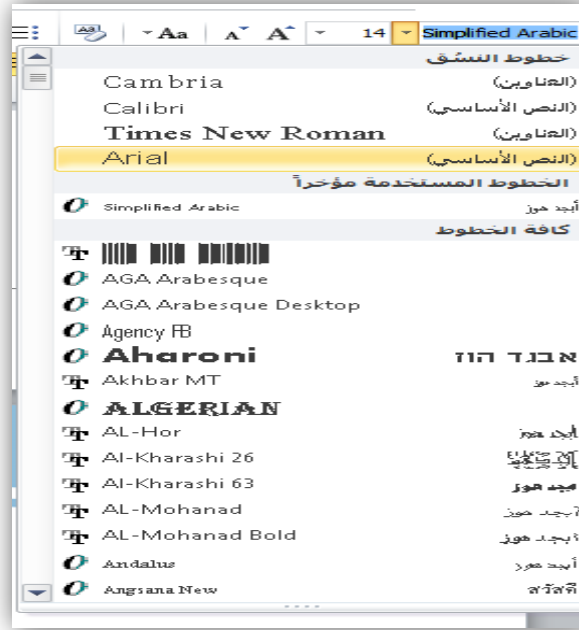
Aa A A 14 Simplified Arabic

خطوط النسّق

Cambria (العناوين)

Calibri (النص الأساسي)

Times New Roman (العناوين)

Arial (النص الأساسي)

الخطوط المستخدمة مؤخراً

Simplified Arabic أبجد هوز

كافة الخطوط

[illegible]

AGA Arabesque

AGA Arabesque Desktop

Agency FB

Aharoni אבגד הוז

Akhbar MT أبجد هوز

ALGERIAN

AL-Hor أبجد هوز

Al-Kharashi 26 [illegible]

Al-Kharashi 63 أبجد هوز

AL-Mohanad أبجد هوز

AL-Mohanad Bold أبجد هوز

Andalus أبجد هوز

Angsana New สวัสดี